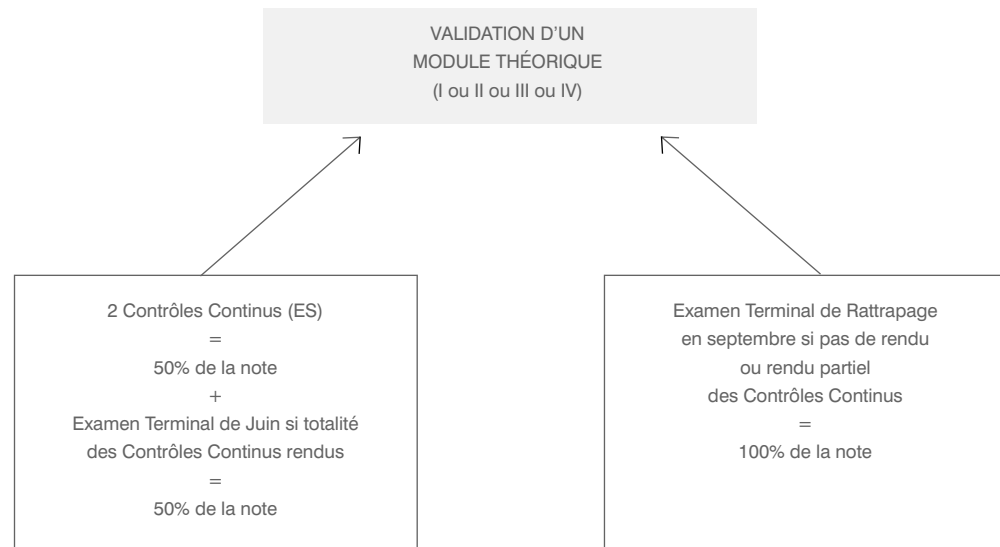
VALIDATION D'UN
MODULE THÉORIQUE
(I ou II ou III ou IV)

2 Contrôles Continus (ES)
=
50% de la note
+
Examen Terminal de Juin si totalité des Contrôles Continus rendus
=
50% de la note

Examen Terminal de Rattrapage en septembre si pas de rendu ou rendu partiel des Contrôles Continus
=
100% de la note